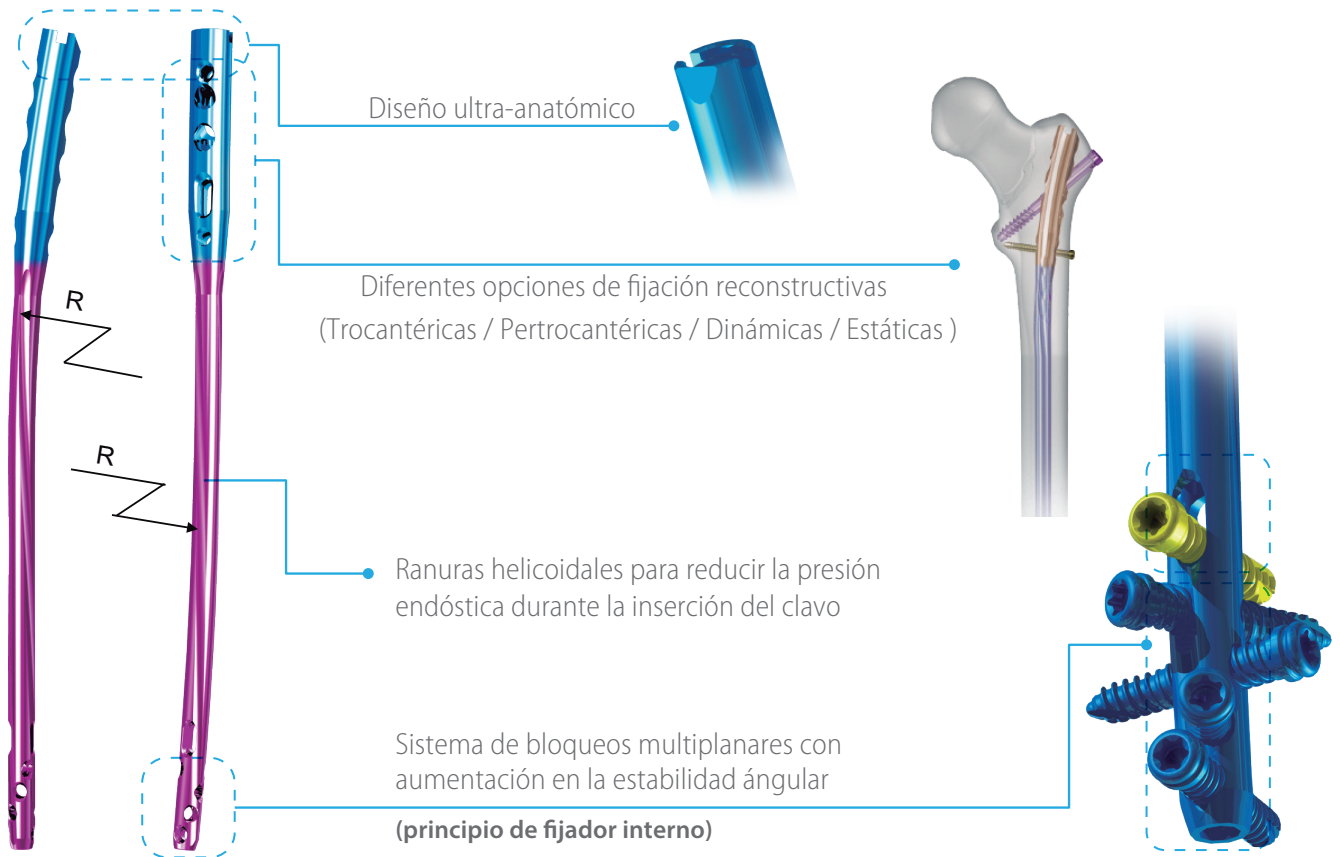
R

R

Diseño ultra-anatómico

Diferentes opciones de fijación reconstructivas
(Trocantéricas / Pertrocantéricas / Dinámicas / Estáticas )

Ranuras helicoidales para reducir la presión endóstica durante la inserción del clavo

Sistema de bloqueos multiplanares con aumentación en la estabilidad ángular

**(principio de fijador interno)**